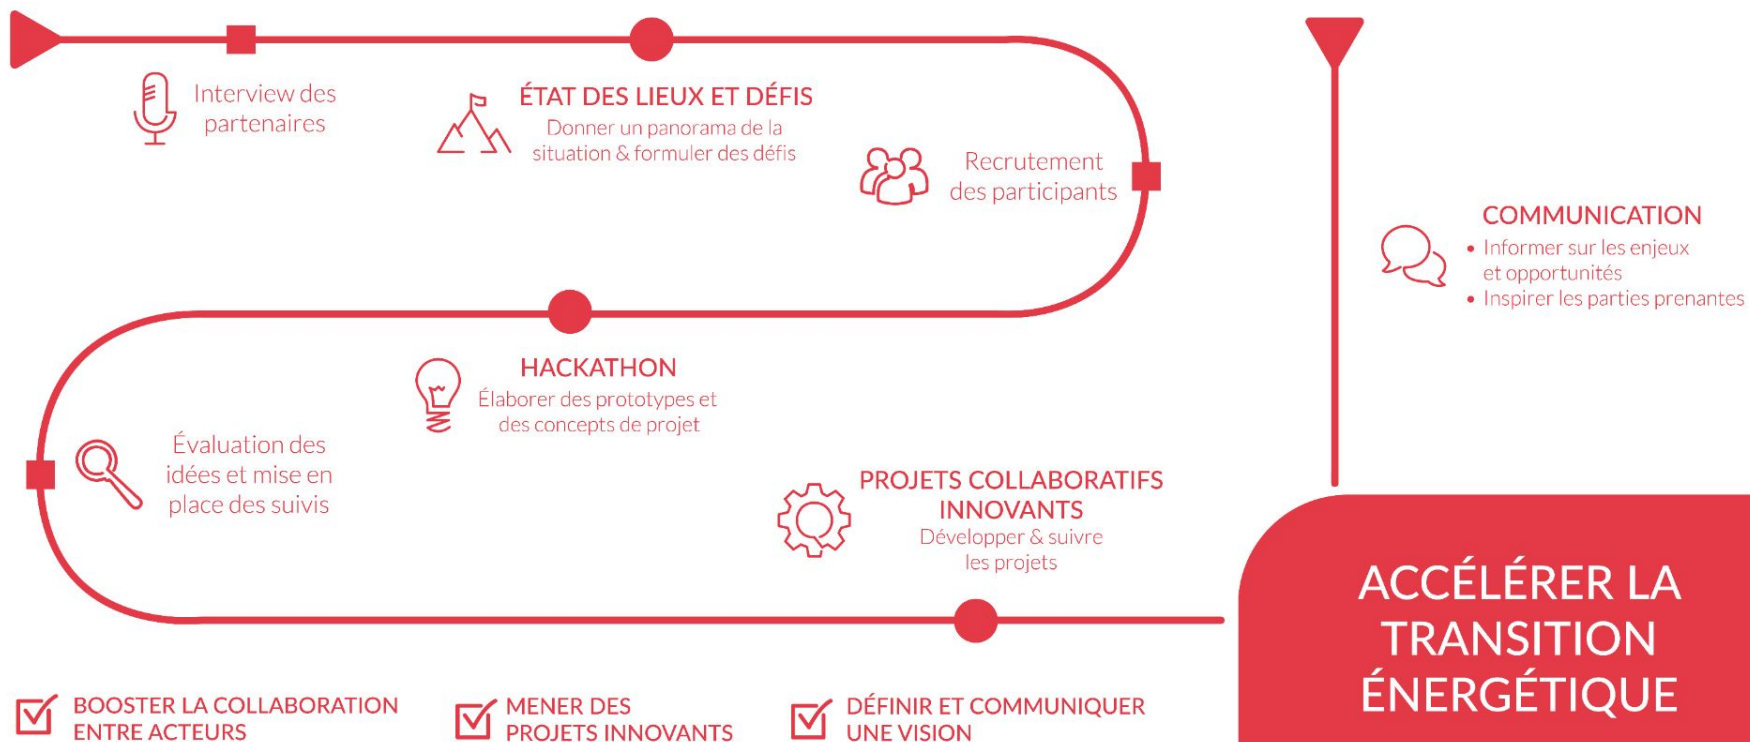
Interview des partenaires

ÉTAT DES LIEUX ET DÉFIS
Donner un panorama de la situation & formuler des défis

Recrutement des participants

COMMUNICATION
• Informer sur les enjeux et opportunités
• Inspirer les parties prenantes

HACKATHON
Élaborer des prototypes et des concepts de projet

Évaluation des idées et mise en place des suivis

PROJETS COLLABORATIFS INNOVANTS
Développer & suivre les projets

ACCÉLÉRER LA TRANSITION ÉNERGÉTIQUE

BOOSTER LA COLLABORATION ENTRE ACTEURS

MENER DES PROJETS INNOVANTS

DÉFINIR ET COMMUNIQUER UNE VISION